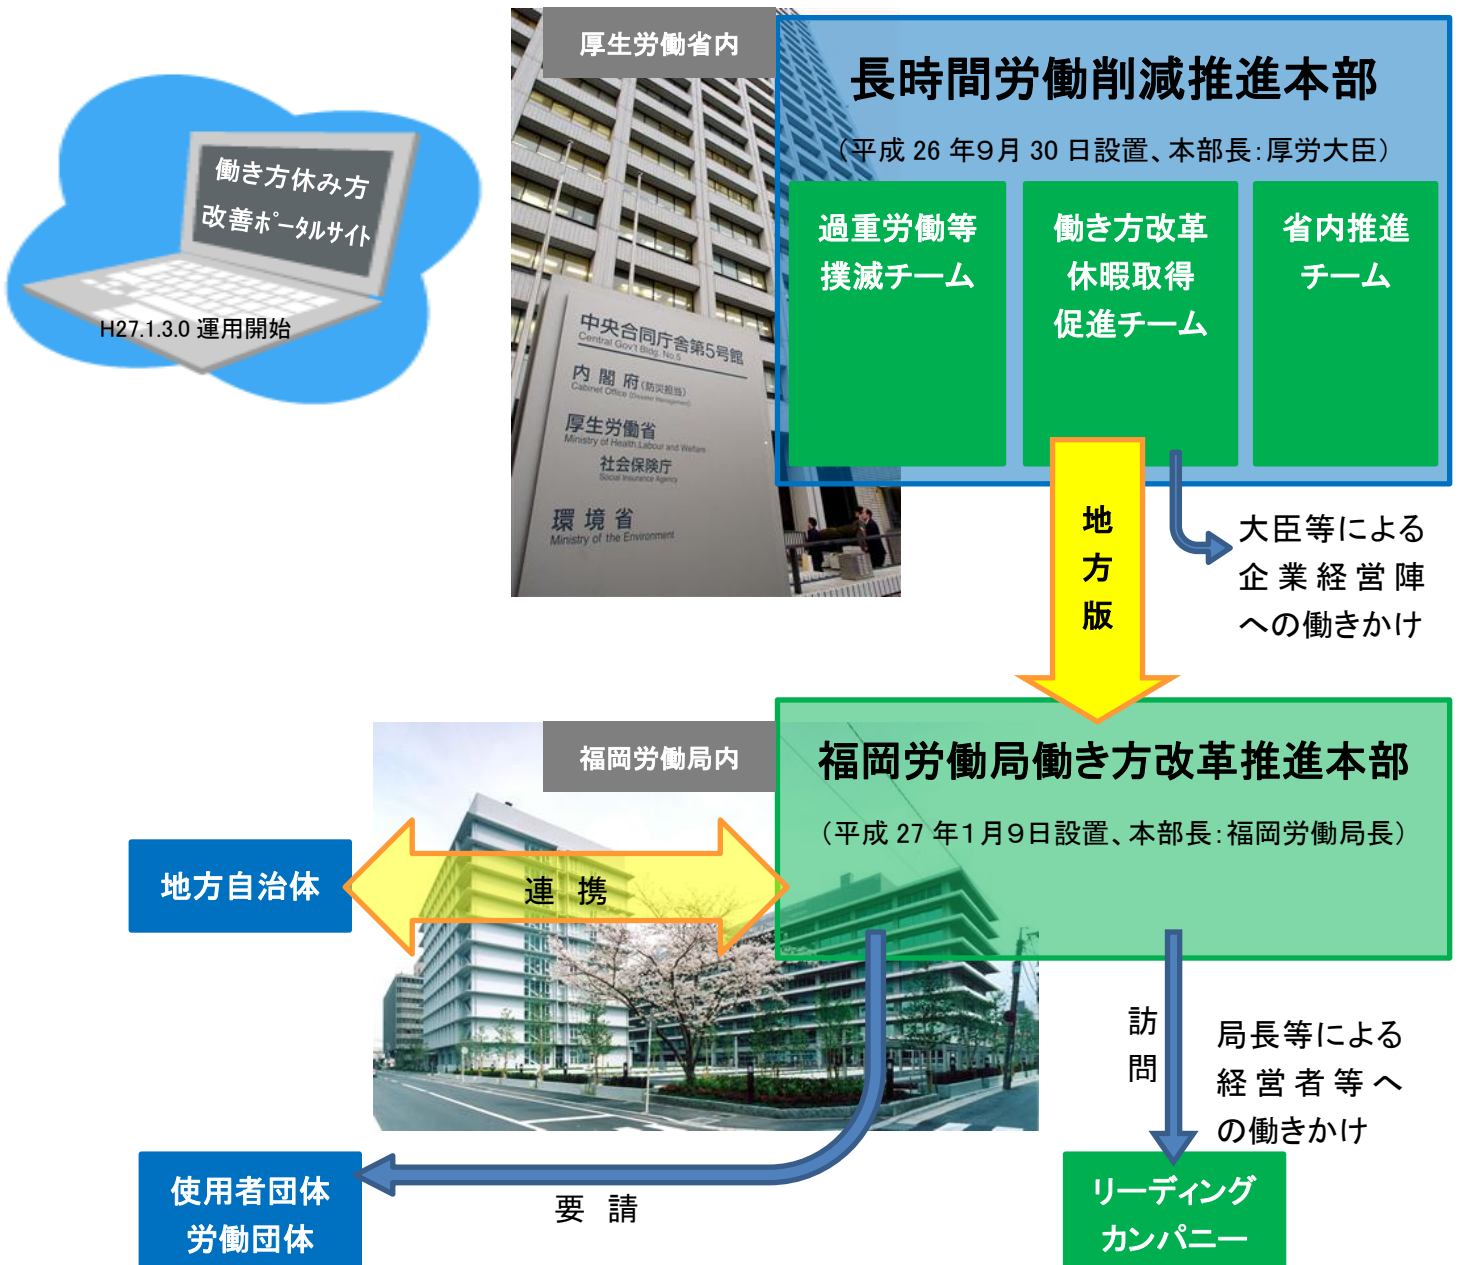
働き方休み方
改善ポータルサイト
H27.1.3.0 運用開始

厚生労働省内

中央合同庁舎第5号館
Central Gov't Bldg. No.5
内閣府(防災担当)
Cabinet Office (Disaster Management)
厚生労働省
Ministry of Health, Labour and Welfare
社会保険庁
Social Insurance Agency
環境省
Ministry of the Environment

長時間労働削減推進本部
(平成 26 年9月 30 日設置、本部長:厚労大臣)

過重労働等撲滅チーム

働き方改革休暇取得促進チーム

省内推進チーム

地方版

大臣等による企業経営陣への働きかけ

福岡労働局内

福岡労働局働き方改革推進本部
(平成 27 年1月9日設置、本部長:福岡労働局長)

地方自治体

連 携

訪問

局長等による経営者等への働きかけ

使用者団体
労働団体

要 請

リーディングカンパニー